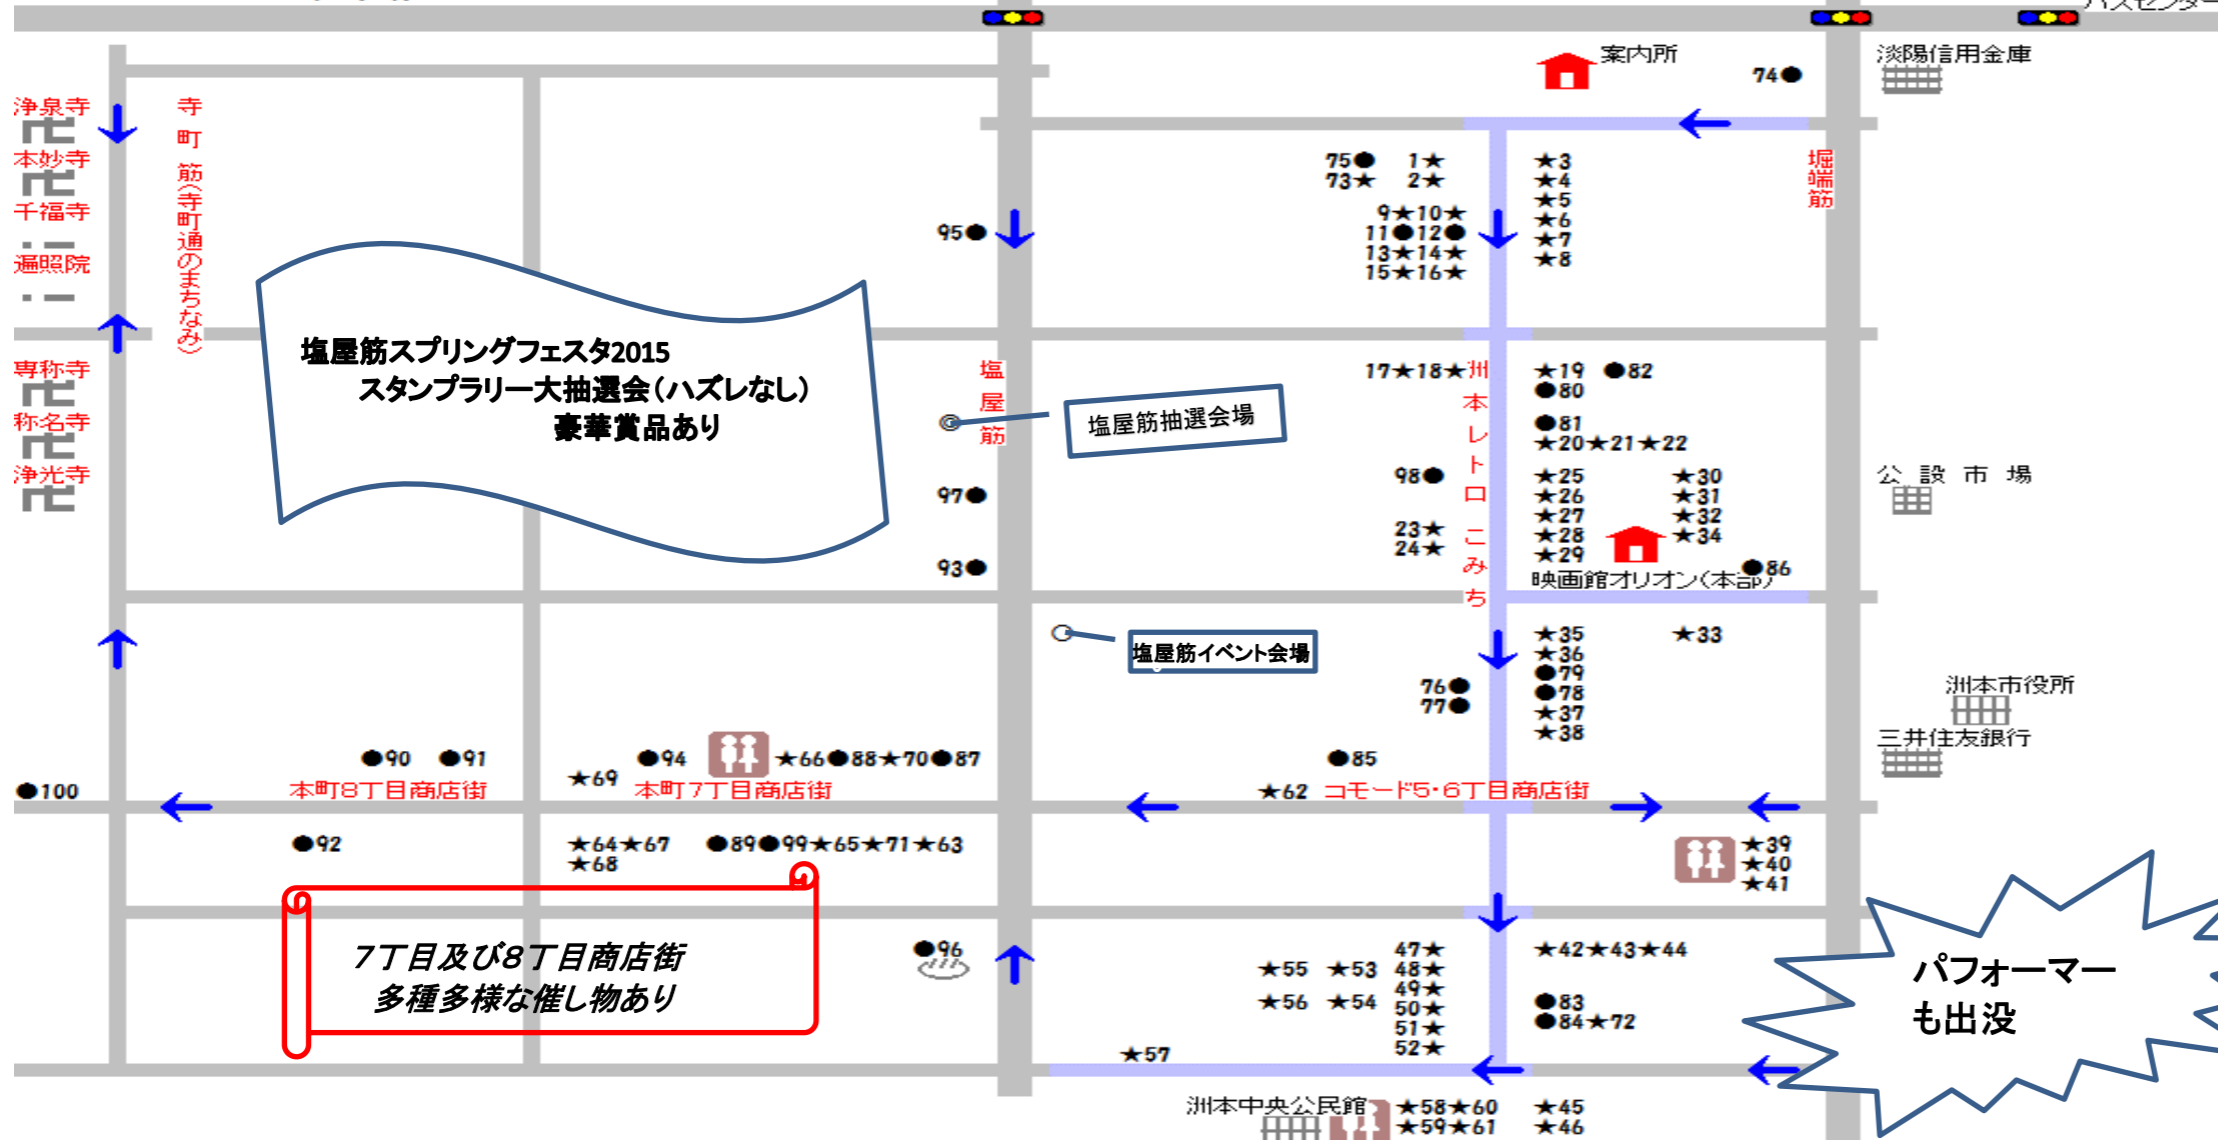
案内所
74●
淡陽信用金庫
浄泉寺
本妙寺
千福寺
遍照院
寺町筋(寺町通のまちなみ)
75● 1★
73★ 2★
9★10★
11●12●
13★14★
15★16★
★3
★4
★5
★6
★7
★8
堀端筋
95●
塩屋筋スプリングフェスタ2015
スタンプラリー大抽選会(ハズレなし)
豪華賞品あり
専称寺
称名寺
浄光寺
塩屋筋
塩屋筋抽選会場
17★18★
洲本レトロこみち
★19 ●82
●80
●81
★20★21★22
98●
★25 ★30
★26 ★31
★27 ★32
★28 ★34
★29
23★
24★
97●
93●
映画館オリオン(本部)
●86
公設市場
塩屋筋イベント会場
★35 ★33
★36
●79
●78
★37
★38
76●
77●
洲本市役所
三井住友銀行
●90 ●91
●94 ★66●88★70●87
★69
●85
●100
本町8丁目商店街
本町7丁目商店街
★62
コモード5・6丁目商店街
●92
★64★67
★68
●89●99★65★71★63
★39
★40
★41
7丁目及び8丁目商店街
多種多様な催し物あり
●96
47★
48★
49★
50★
51★
52★
★55 ★53
★56 ★54
★42★43★44
●83
●84★72
パフォーマーも出没
★57
洲本中央公民館
★58★60
★59★61
★45
★46